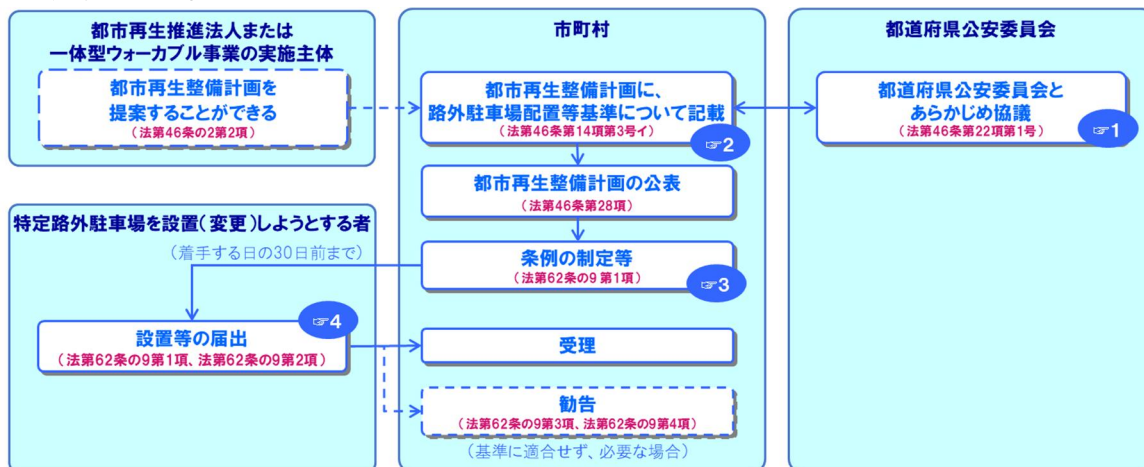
都市再生推進法人または
一体型ウォーカブル事業の実施主体

都市再生整備計画を
提案することができる
（法第46条の2第2項）

特定路外駐車場を設置（変更）しようとする者

（着手する日の30日前まで）

設置等の届出
（法第62条の9第1項、法第62条の9第2項）

☞4

市町村

都市再生整備計画に、
路外駐車場配置等基準について記載
（法第46条第14項第3号イ）

☞2

都市再生整備計画の公表
（法第46条第28項）

条例の制定等
（法第62条の9 第1項）

☞3

受理

勧告
（法第62条の9第3項、法第62条の9第4項）

（基準に適合せず、必要な場合）

都道府県公安委員会

都道府県公安委員会と
あらかじめ協議
（法第46条第22項第1号）

☞1